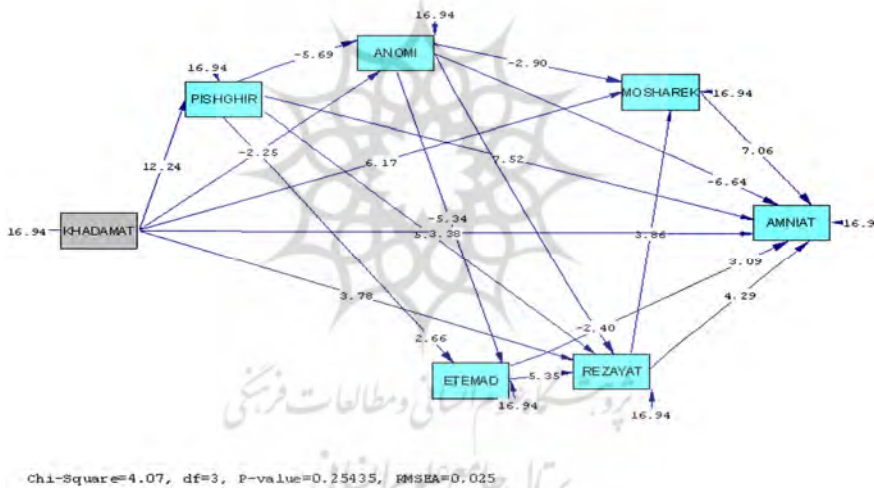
16.94
ANOMI
-5.69
16.94
-2.90
PISHGHIR
MOSHAREK
16.94
-2.25
12.24
6.17
7.52
7.06
-6.64
-5.34
16.94
KHADAMAT
5.3.38
3.86
AMNIAT
16.9
3.09
3.78
4.29
-2.40
2.66
ETEMAD
5.35
REZAYAT
16.94
16.94
پژوهشگاه علوم انسانی و مطالعات فرهنگی
پرتال جامع علوم انسانی
Chi-Square=4.07, df=3, P-value=0.25435, RMSEA=0.025